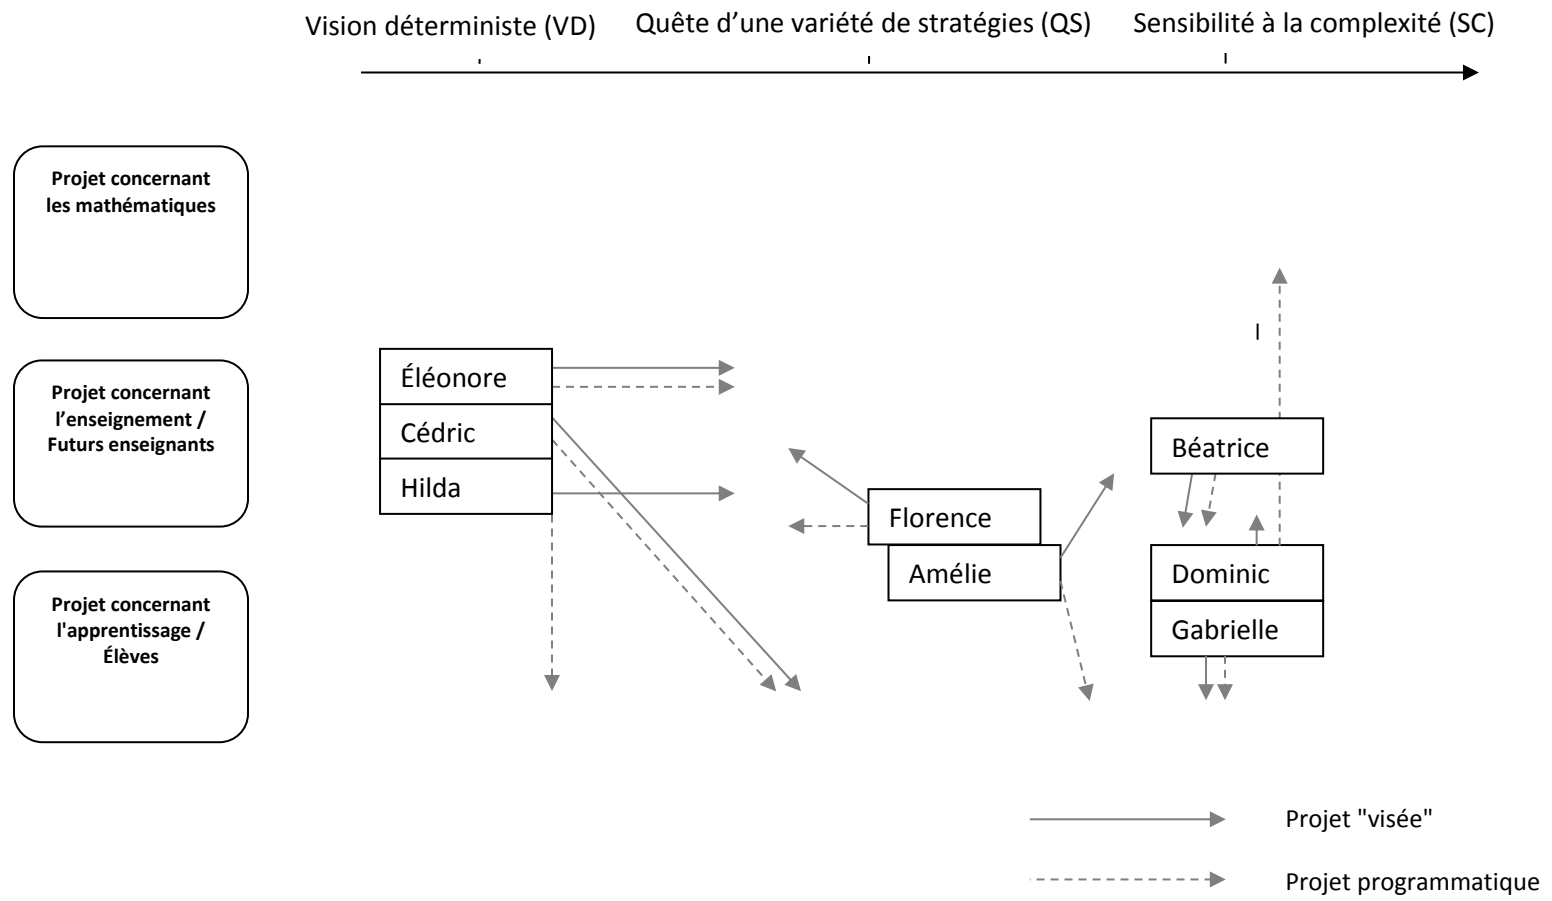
Vision déterministe (VD) Quête d’une variété de stratégies (QS) Sensibilité à la complexité (SC)

Projet concernant les mathématiques

Projet concernant l’enseignement / Futurs enseignants

Projet concernant l'apprentissage / Élèves

Éléonore
Cédric
Hilda

Florence
Amélie

Béatrice

Dominic
Gabrielle

Projet "visée"

Projet programmatique